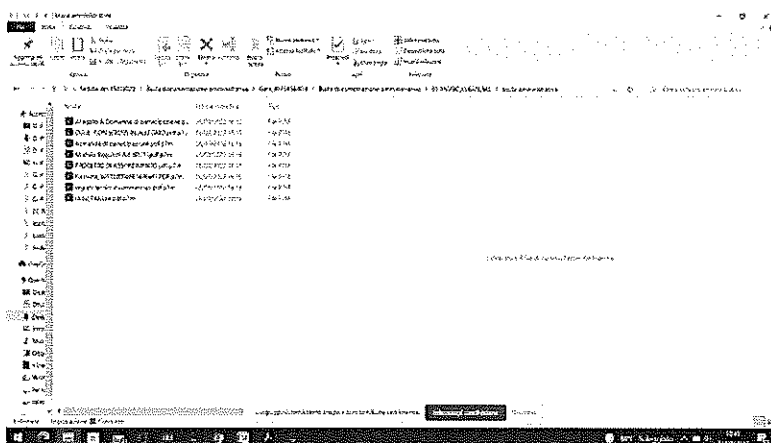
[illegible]

Home | Condividi | Visualizza

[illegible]

Appunti | Organizza | Nuovo | Apri | Seleziona

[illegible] > Busta documentazione amministrativa > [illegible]

| Nome | Ultima modifica | Tipo |
|---|---|---|
| Allegato A Domanda di partecipazione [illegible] | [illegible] | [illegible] |
| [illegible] | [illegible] | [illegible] |
| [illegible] | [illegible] | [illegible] |
| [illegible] | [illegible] | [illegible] |
| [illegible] | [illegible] | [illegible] |
| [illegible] | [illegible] | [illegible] |
| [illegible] | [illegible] | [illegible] |
| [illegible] | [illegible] | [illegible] |

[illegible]

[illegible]